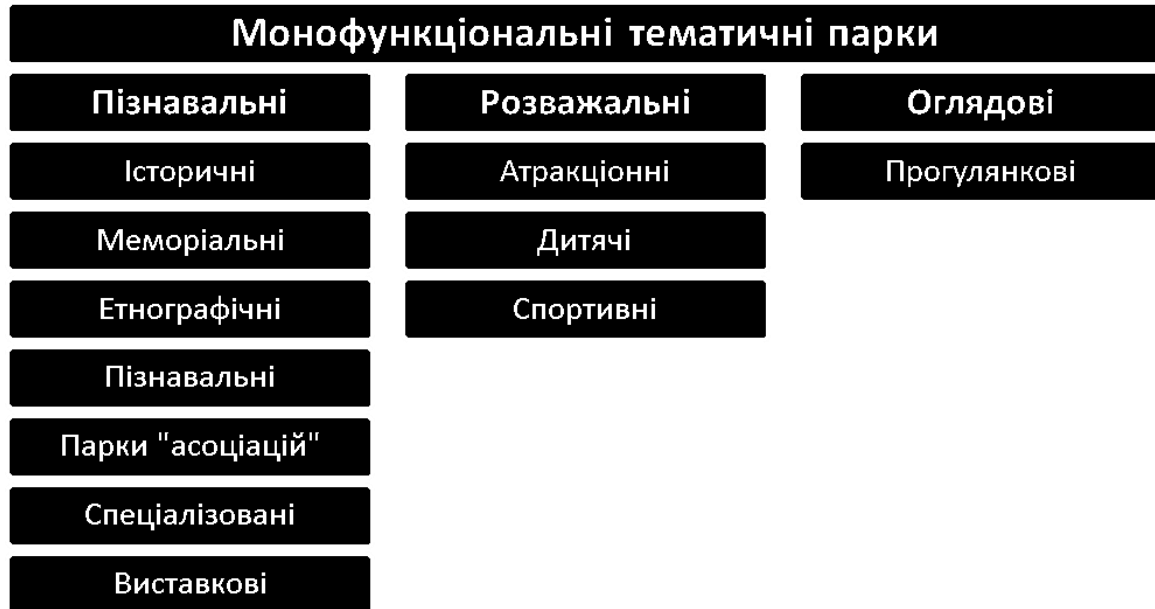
Монофункціональні тематичні парки

Пізнавальні

Історичні

Меморіальні

Етнографічні

Пізнавальні

Парки "асоціацій"

Спеціалізовані

Виставкові

Розважальні

Атракціонні

Дитячі

Спортивні

Оглядові

Прогулянкові